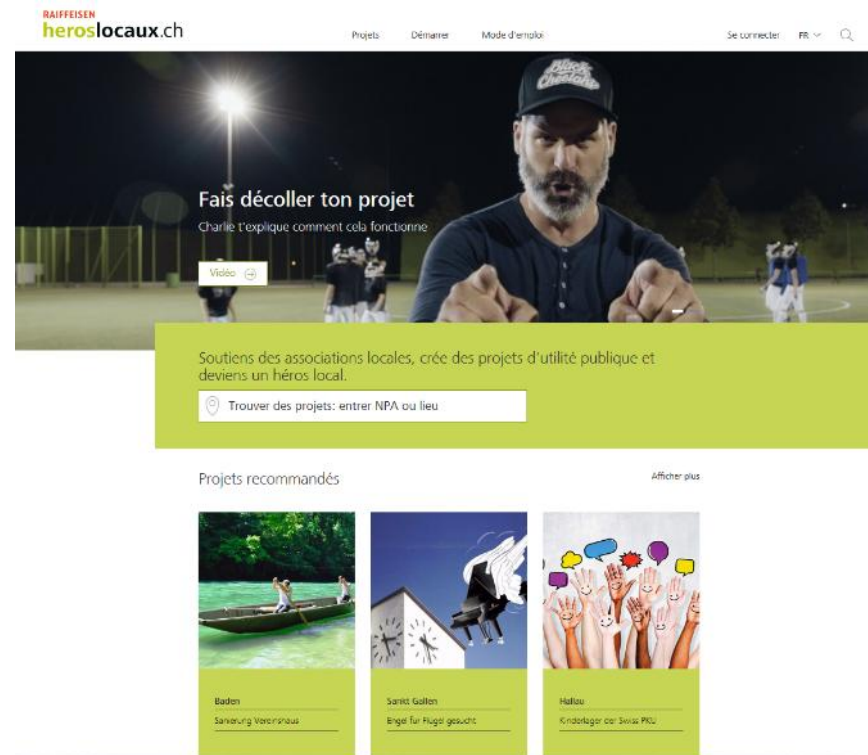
RAIFFEISEN
heroslocaux.ch

Projets Démarrer Mode d'emploi

Se connecter FR

Black Clouds

Fais décoller ton projet

Charlie t'explique comment cela fonctionne

Vidéo

Soutiens des associations locales, crée des projets d'utilité publique et deviens un héros local.

Trouver des projets: entrer NPA ou lieu

Projets recommandés

Afficher plus

Baden
Sanierung Vereinshaus

Sankt Gallen
Engel für Flügel gesucht

Hallau
Kinderlager der Swiss PKU